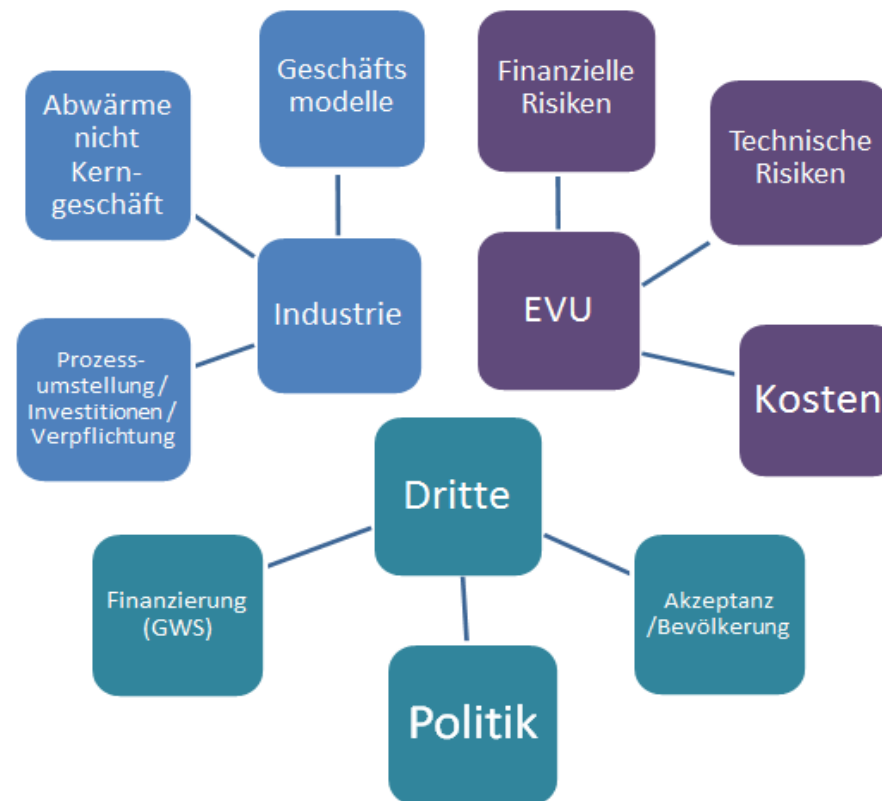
Abwärme nicht Kerngeschäft

Geschäfts modelle

Industrie

Prozessumstellung / Investitionen / Verpflichtung

Finanzielle Risiken

Technische Risiken

EVU

Kosten

Dritte

Finanzierung (GWS)

Akzeptanz /Bevölkerung

Politik